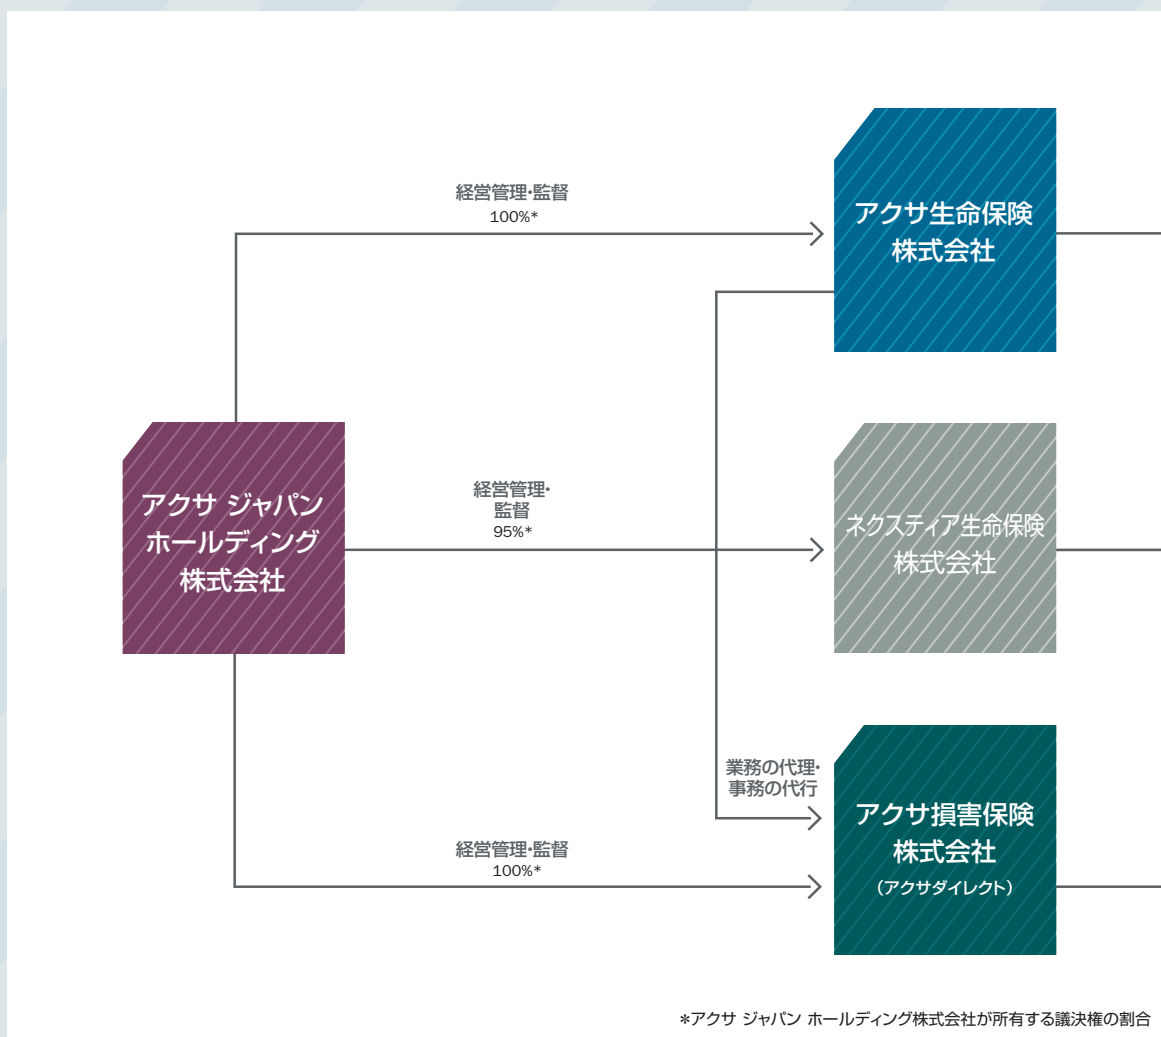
経営管理・監督
100%*

アクサ生命保険
株式会社

アクサ ジャパン
ホールディング
株式会社

経営管理・
監督
95%*

ネクスティア生命保険
株式会社

業務の代理・
事務の代行

アクサ損害保険
株式会社
（アクサダイレクト）

経営管理・監督
100%*

*アクサ ジャパン ホールディング株式会社が所有する議決権の割合